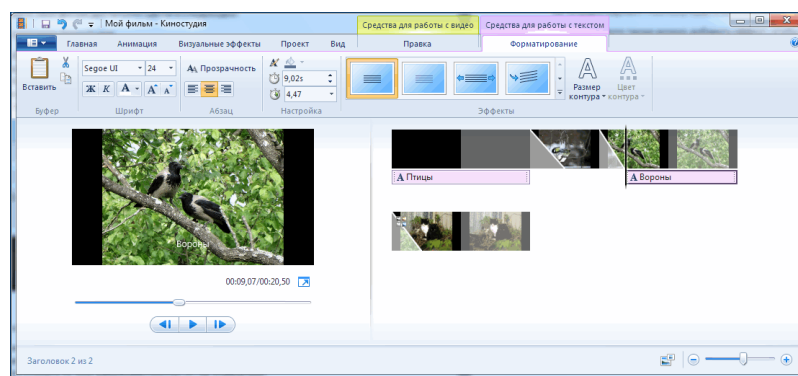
Мой фильм - Киностудия

Средства для работы с видео | Средства для работы с текстом

Главная | Анимация | Визуальные эффекты | Проект | Вид | Правка | Форматирование

Вставить

Буфер

Segoe UI | 24

Ж К А А А

Шрифт

Прозрачность

Абзац

9,02s

4,47

Настройка

Эффекты

Размер контура

Цвет контура

Птицы

Вороны

Вороны

00:09,07/00:20,50

Заголовок 2 из 2